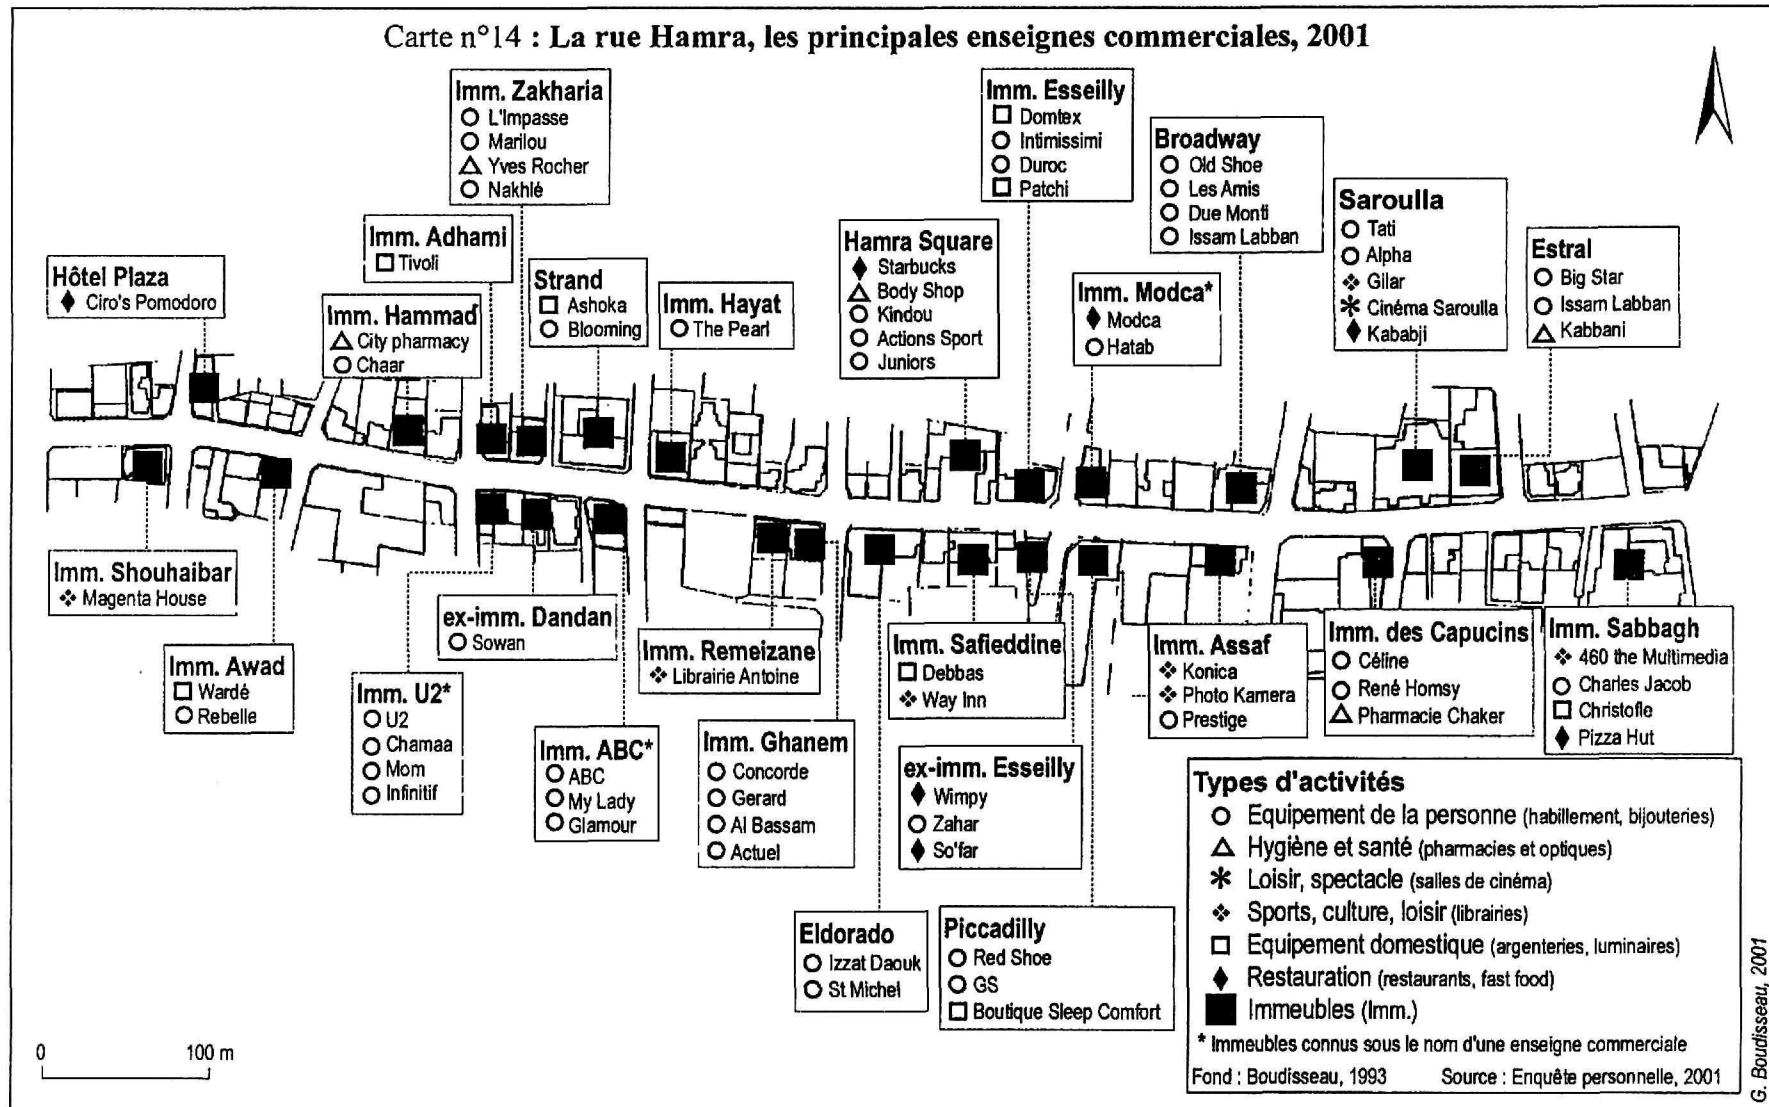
Carte n°14 : La rue Hamra, les principales enseignes commerciales, 2001

Imm. Zakharia
○ L'Impasse
○ Marilou
△ Yves Rocher
○ Nakhlé

Imm. Esseilly
□ Domtex
○ Intimissimi
○ Duroc
□ Patchi

Broadway
○ Old Shoe
○ Les Amis
○ Due Monti
○ Issam Labban

Saroulla
○ Tati
○ Alpha
❖ Gilar
✱ Cinéma Saroulla
♦ Kababji

Estral
○ Big Star
○ Issam Labban
△ Kabbani

Imm. Adhami
□ Tivoli

Hôtel Plaza
♦ Ciro's Pomodoro

Strand
□ Ashoka
○ Blooming

Imm. Hayat
○ The Pearl

Hamra Square
♦ Starbucks
△ Body Shop
○ Kindou
○ Actions Sport
○ Juniors

Imm. Modca*
♦ Modca
○ Hatab

Imm. Hammad
△ City pharmacy
○ Chaar

Imm. Shouhaibar
❖ Magenta House

Imm. Awad
□ Wardé
○ Rebelle

ex-imm. Dandan
○ Sowan

Imm. U2*
○ U2
○ Chamaa
○ Mom
○ Infinitif

Imm. ABC*
○ ABC
○ My Lady
○ Glamour

Imm. Remeizane
❖ Librairie Antoine

Imm. Ghanem
○ Concorde
○ Gerard
○ Al Bassam
○ Actuel

Imm. Safieddine
□ Debbas
❖ Way Inn

ex-imm. Esseilly
♦ Wimpy
○ Zahar
♦ So'far

Imm. Assaf
❖ Konica
❖ Photo Kamera
○ Prestige

Imm. des Capucins
○ Céline
○ René Homsy
△ Pharmacie Chaker

Imm. Sabbagh
❖ 460 the Multimedia
○ Charles Jacob
□ Christofle
♦ Pizza Hut

Eldorado
○ Izzat Daouk
○ St Michel

Piccadilly
○ Red Shoe
○ GS
□ Boutique Sleep Comfort

Types d'activités
○ Equipement de la personne (habillement, bijouteries)
△ Hygiène et santé (pharmacies et optiques)
✱ Loisir, spectacle (salles de cinéma)
❖ Sports, culture, loisir (librairies)
□ Equipement domestique (argenteries, luminaires)
♦ Restauration (restaurants, fast food)
■ Immeubles (Imm.)
* Immeubles connus sous le nom d'une enseigne commerciale
Fond : Boudisseau, 1993 Source : Enquête personnelle, 2001

0 100 m

G. Boudisseau, 2001